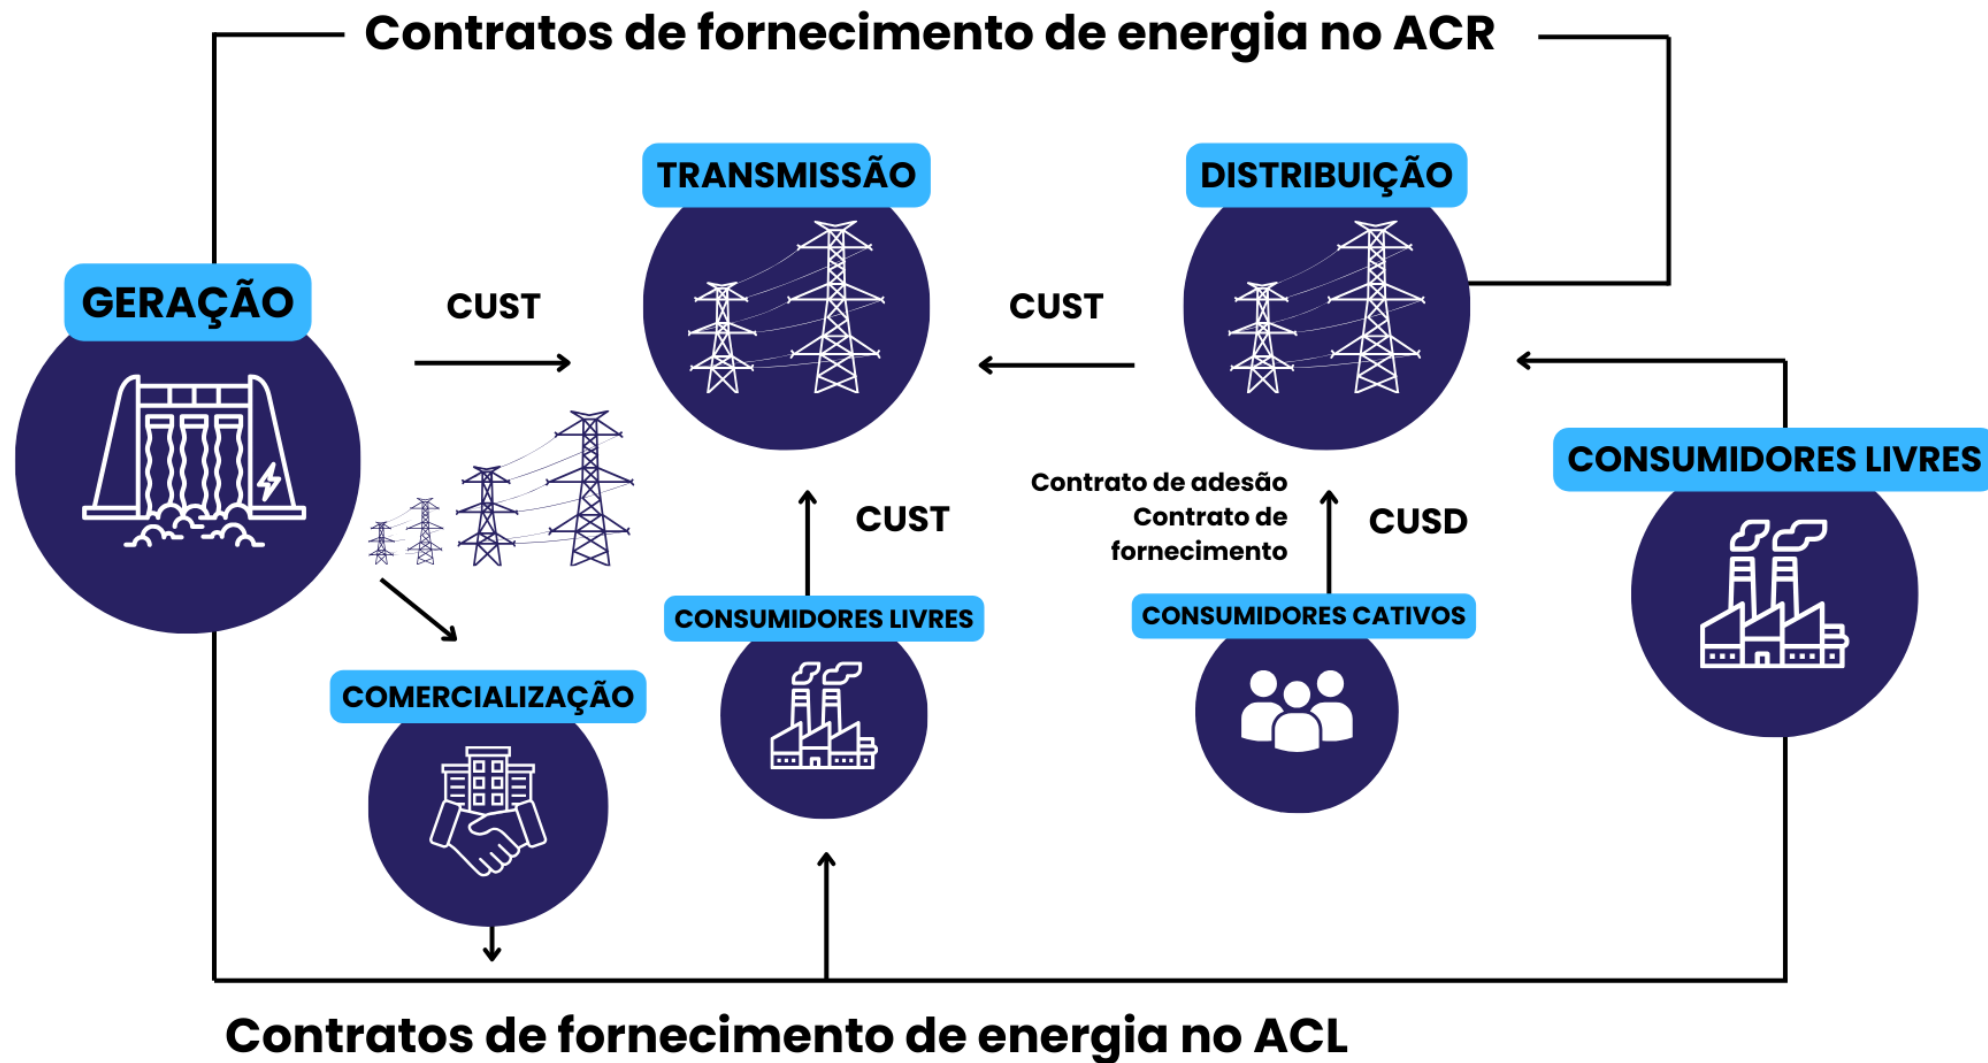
Contratos de fornecimento de energia no ACR

TRANSMISSÃO

DISTRIBUIÇÃO

GERAÇÃO

CUST

CUST

CONSUMIDORES LIVRES

CUST

Contrato de adesão
Contrato de fornecimento

CUSD

CONSUMIDORES LIVRES

CONSUMIDORES CATIVOS

COMERCIALIZAÇÃO

Contratos de fornecimento de energia no ACL